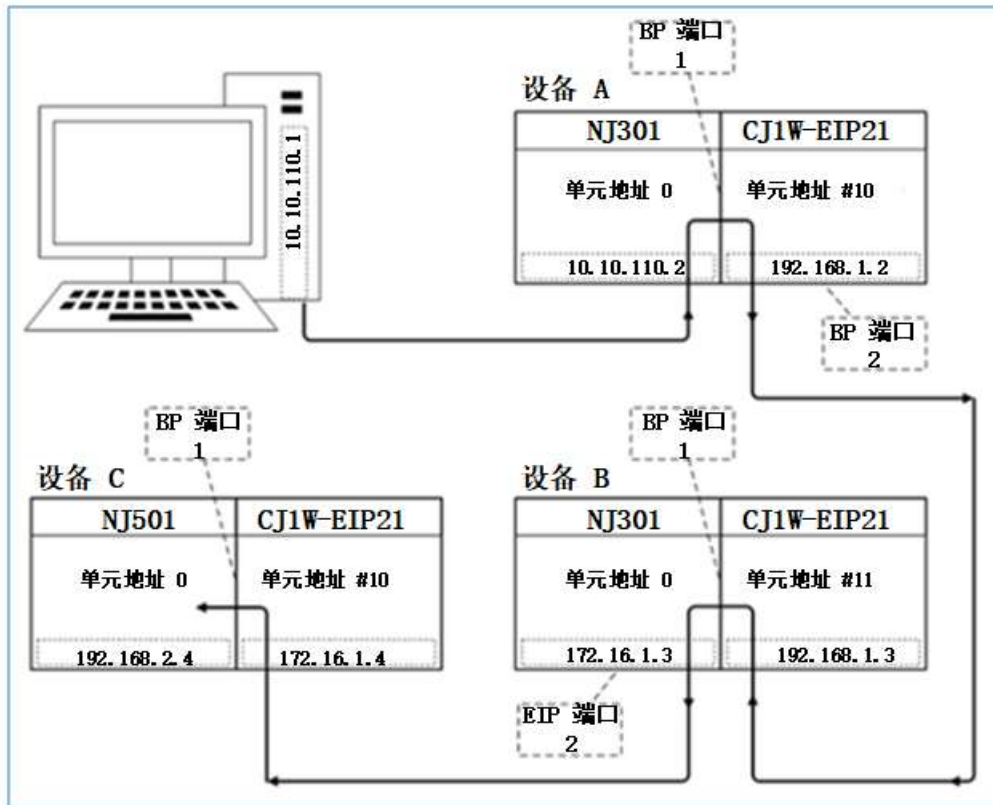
10.10.110.1

BP 端口 1

设备 A

| NJ301 | CJ1W-EIP21 |
|---|---|
| 单元地址 0 | 单元地址 #10 |
| 10.10.110.2 | 192.168.1.2 |

BP 端口 2

BP 端口 1

设备 C

| NJ501 | CJ1W-EIP21 |
|---|---|
| 单元地址 0 | 单元地址 #10 |
| 192.168.2.4 | 172.16.1.4 |

BP 端口 1

设备 B

| NJ301 | CJ1W-EIP21 |
|---|---|
| 单元地址 0 | 单元地址 #11 |
| 172.16.1.3 | 192.168.1.3 |

EIP 端口 2